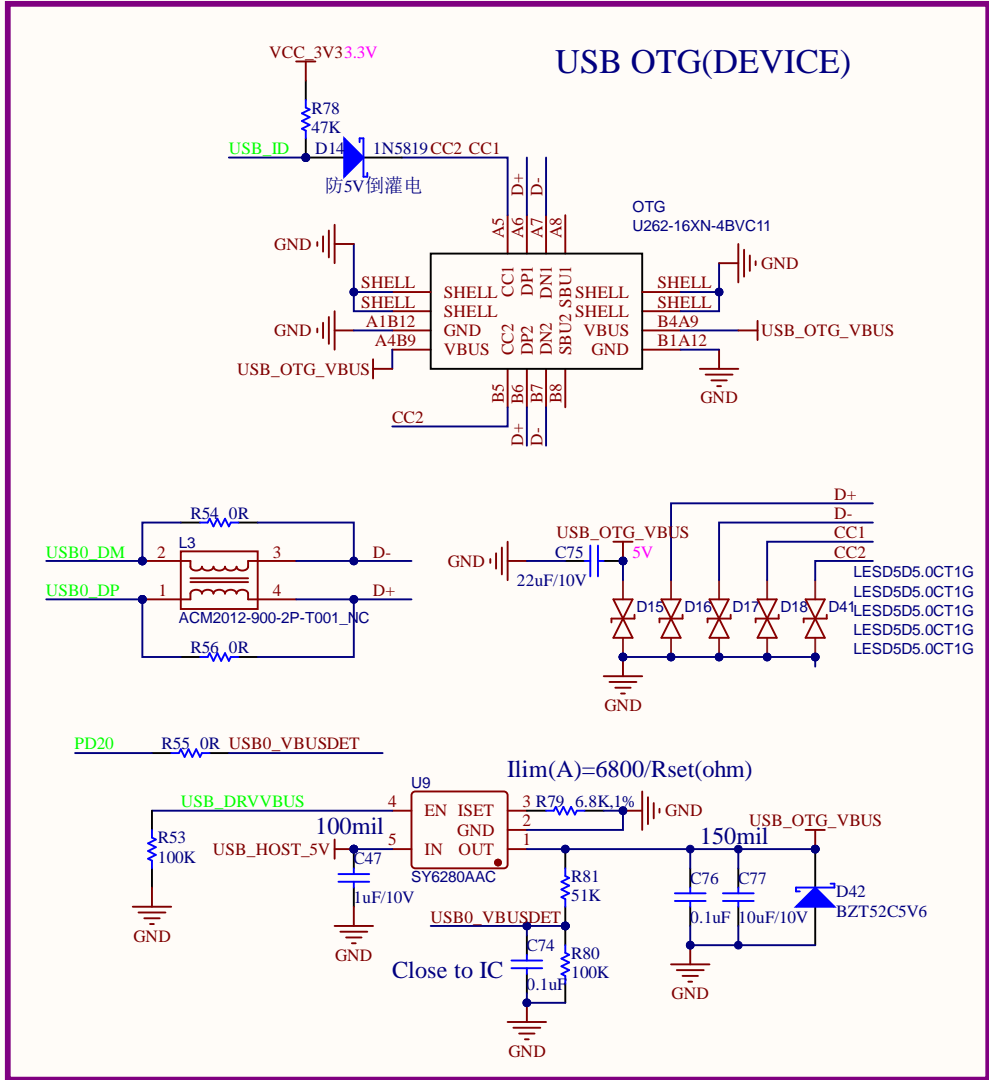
USB OTG(DEVICE)

VCC_3V3 3.3V
R78
47K
USB_ID
D14
1N5819
CC2 CC1
防5V倒灌电
D+
D-
OTG
U262-16XN-4BVC11
A5 A6 A7 A8
GND
CC1 DP1 DN1 SBU1
SHELL
SHELL
SHELL
SHELL
GND
SHELL
SHELL
SHELL
SHELL
GND
A1B12
GND
VBUS
B4A9
USB_OTG_VBUS
A4B9
VBUS
GND
B1A12
USB_OTG_VBUS
CC2 DP2 DN2 SBU2
GND
B5 B6 B7 B8
CC2
D+
D-

R54 0R
L3
USB0_DM
2
3
D-
USB0_DP
1
4
D+
ACM2012-900-2P-T001_NC
R56 0R

D+
D-
CC1
CC2
USB_OTG_VBUS
GND
C75
5V
22uF/10V
D15 D16 D17 D18 D41
LESD5D5.0CT1G
LESD5D5.0CT1G
LESD5D5.0CT1G
LESD5D5.0CT1G
LESD5D5.0CT1G
GND

PD20
R55 0R
USB0_VBUSDET
Ilim(A)=6800/Rset(ohm)
U9
USB_DRVVBUS
4
EN
ISET
3
R79 6.8K,1%
GND
R53
100K
100mil
GND
2
150mil
USB_OTG_VBUS
USB_HOST_5V
5
IN
OUT
1
C47
SY6280AAC
R81
51K
C76
C77
D42
GND
1uF/10V
0.1uF
10uF/10V
BZT52C5V6
USB0_VBUSDET
C74
GND
R80
Close to IC
100K
GND
0.1uF
GND